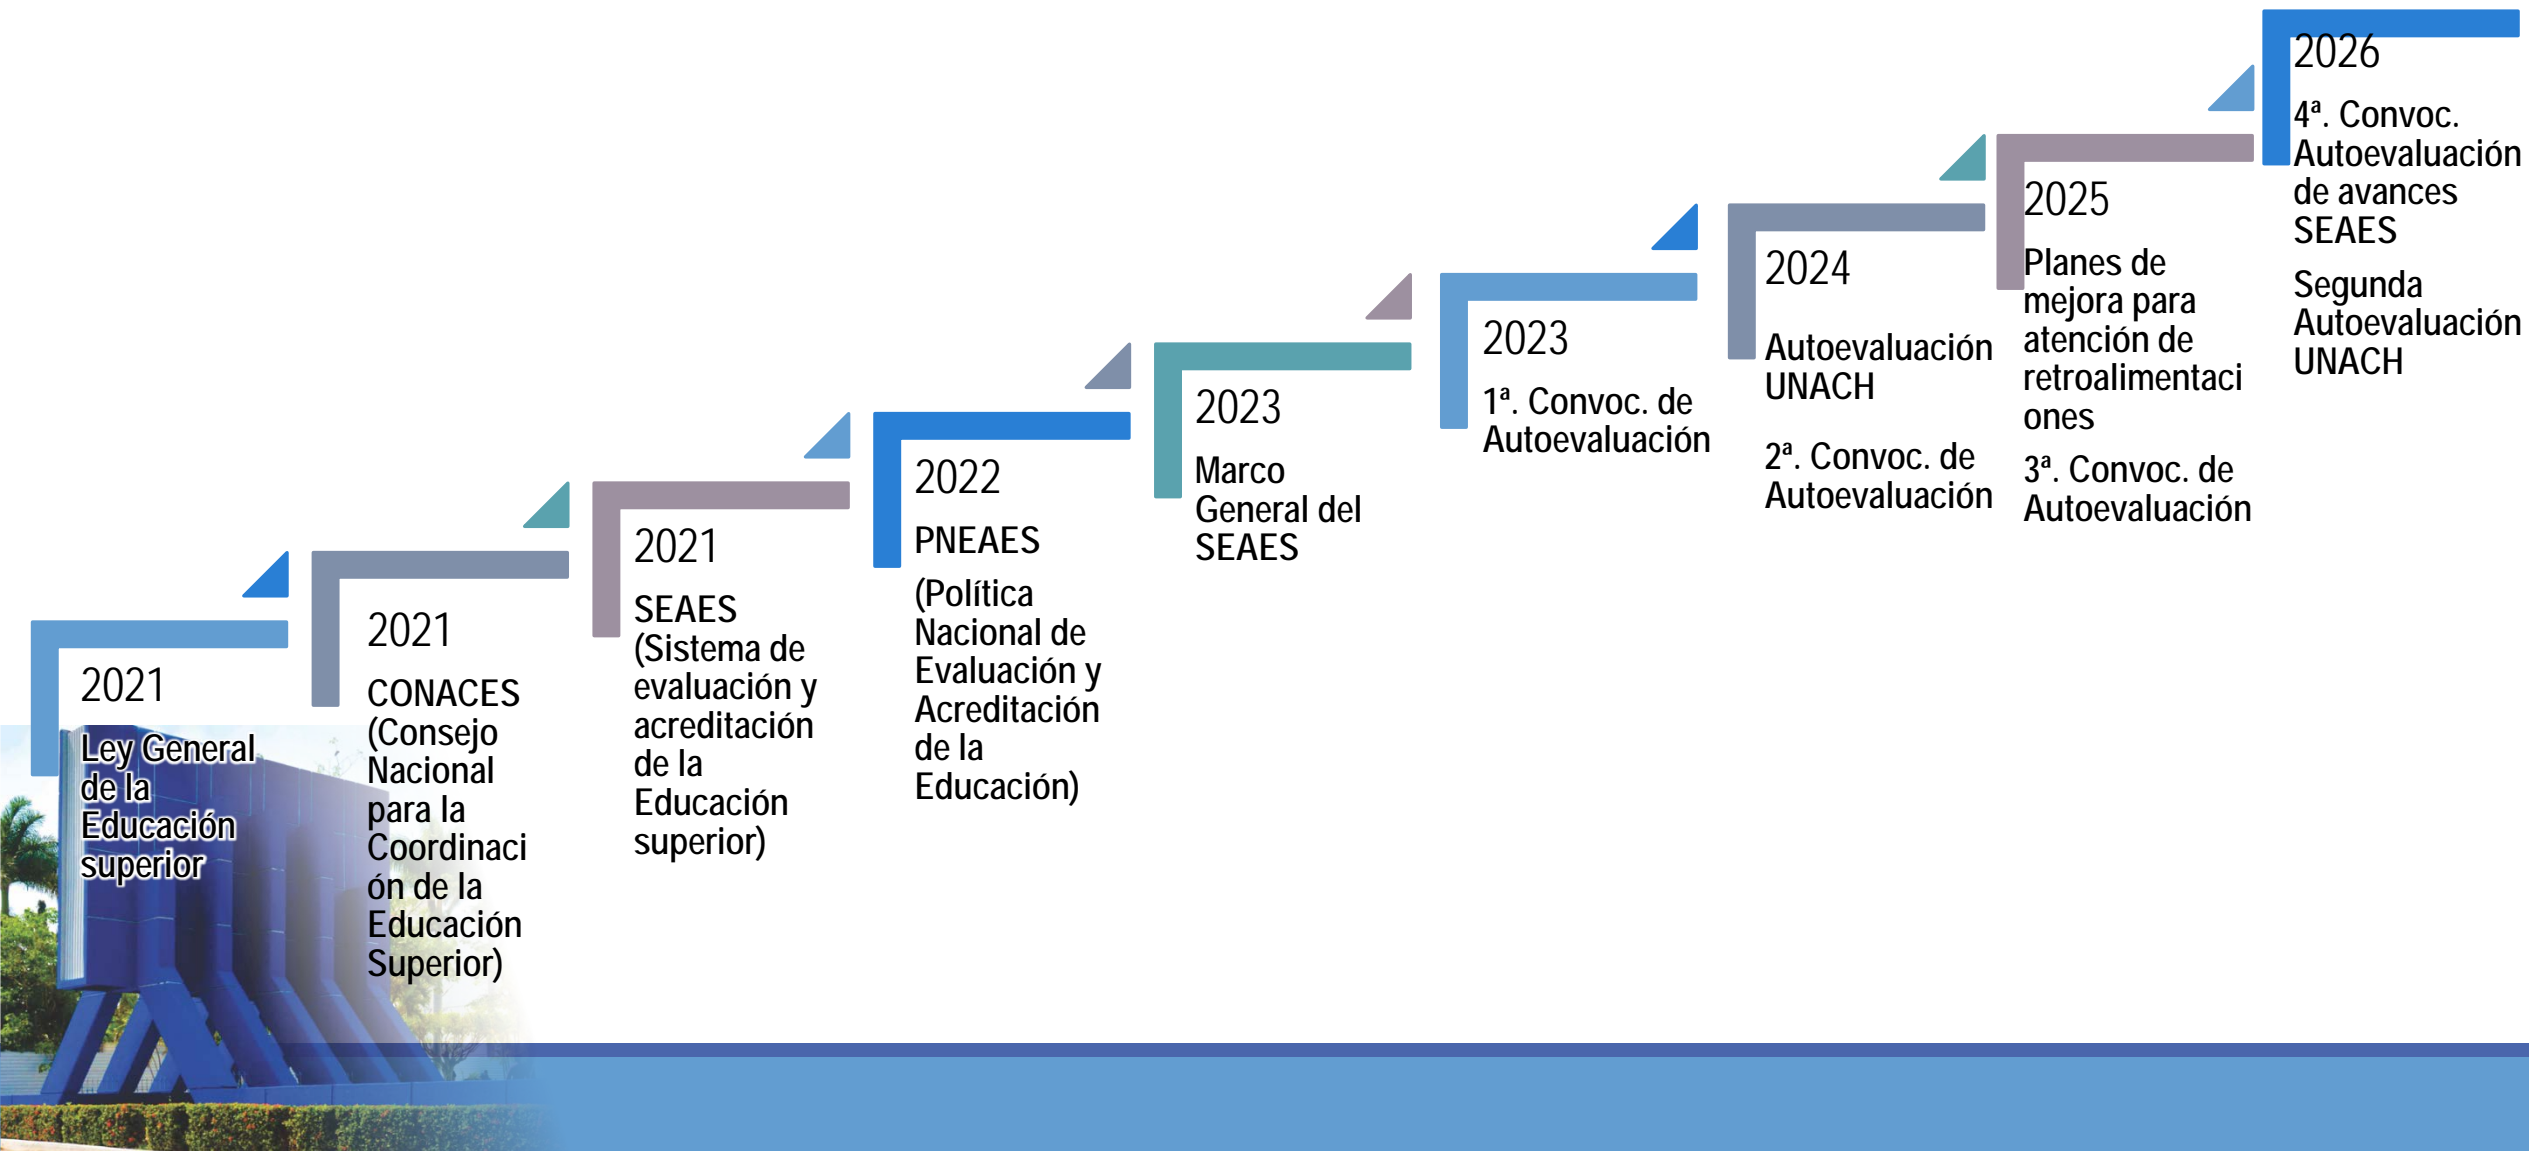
2021

Ley General de la Educación superior

2021

CONACES (Consejo Nacional para la Coordinación de la Educación Superior)

2021

SEAES (Sistema de evaluación y acreditación de la Educación superior)

2022

PNEAES

(Política Nacional de Evaluación y Acreditación de la Educación)

2023

Marco General del SEAES

2023

1ª. Convoc. de Autoevaluación

2024

Autoevaluación UNACH

2ª. Convoc. de Autoevaluación

2025

Planes de mejora para atención de retroalimentaciones

3ª. Convoc. de Autoevaluación

2026

4ª. Convoc. Autoevaluación de avances SEAES

Segunda Autoevaluación UNACH